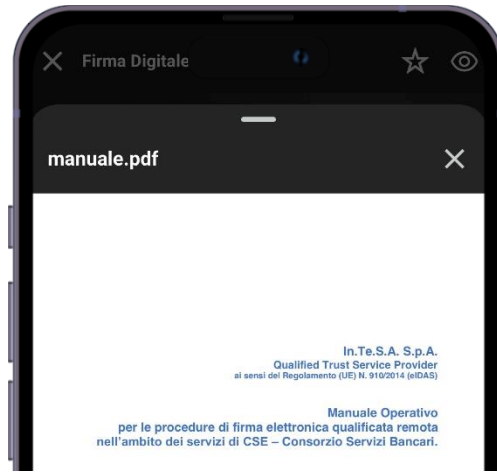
Firma Digitale

manuale.pdf

In.Te.S.A. S.p.A.
Qualified Trust Service Provider
ai sensi del Regolamento (UE) N. 910/2014 (eIDAS)

Manuale Operativo
per le procedure di firma elettronica qualificata remota
nell'ambito dei servizi di CSE – Consorzio Servizi Bancari.